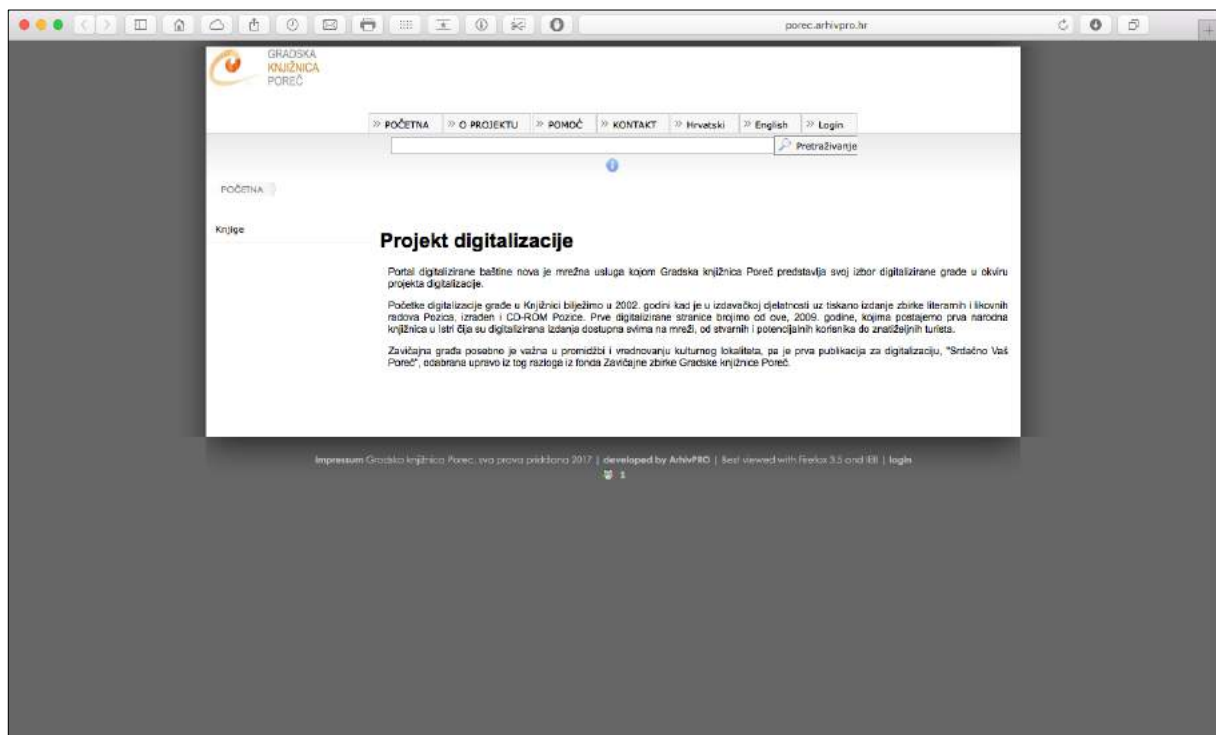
porec.arhivpro.hr

GRADSKA
KNJIŽNICA
POREČ

» POČETNA » O PROJEKTU » POMOĆ » KONTAKT » Hrvatski » English » Login

Pretraživanje

POČETNA

Knjige

Projekt digitalizacije

Portal digitalizirane baštine nova je mrežna usluga kojom Gradska knjižnica Poreč predstavlja svoj izbor digitalizirane građe u okviru projekta digitalizacije.

Početke digitalizacije građe u Knjižnici bilježimo u 2002. godini kad je u izdavačkoj djelatnosti uz tiskano izdanje zbirke literarnih i likovnih radova Pezica, izrađen i CD-ROM Pezice. Prve digitalizirane stranice brojimo od ove, 2009. godine, kojima postajemo prva narodna knjižnica u Istri čija su digitalizirana izdanja dostupna svima na mreži, od stvarnih i potencijalnih korisnika do znatiželjnih turista.

Zavičajna građa posebno je važna u promidžbi i vrednovanju kulturnog lokaliteta, pa je prva publikacija za digitalizaciju, "Srdačno Vaš Poreč", odabrana upravo iz tog razloga iz fonda Zavičajne zbirke Gradske knjižnice Poreč.

Impressum Gradska knjižnica Poreč, sva prava pridržana 2017 | developed by ArhivPRO | Best viewed with Firefox 3.5 and IE8 | login

1